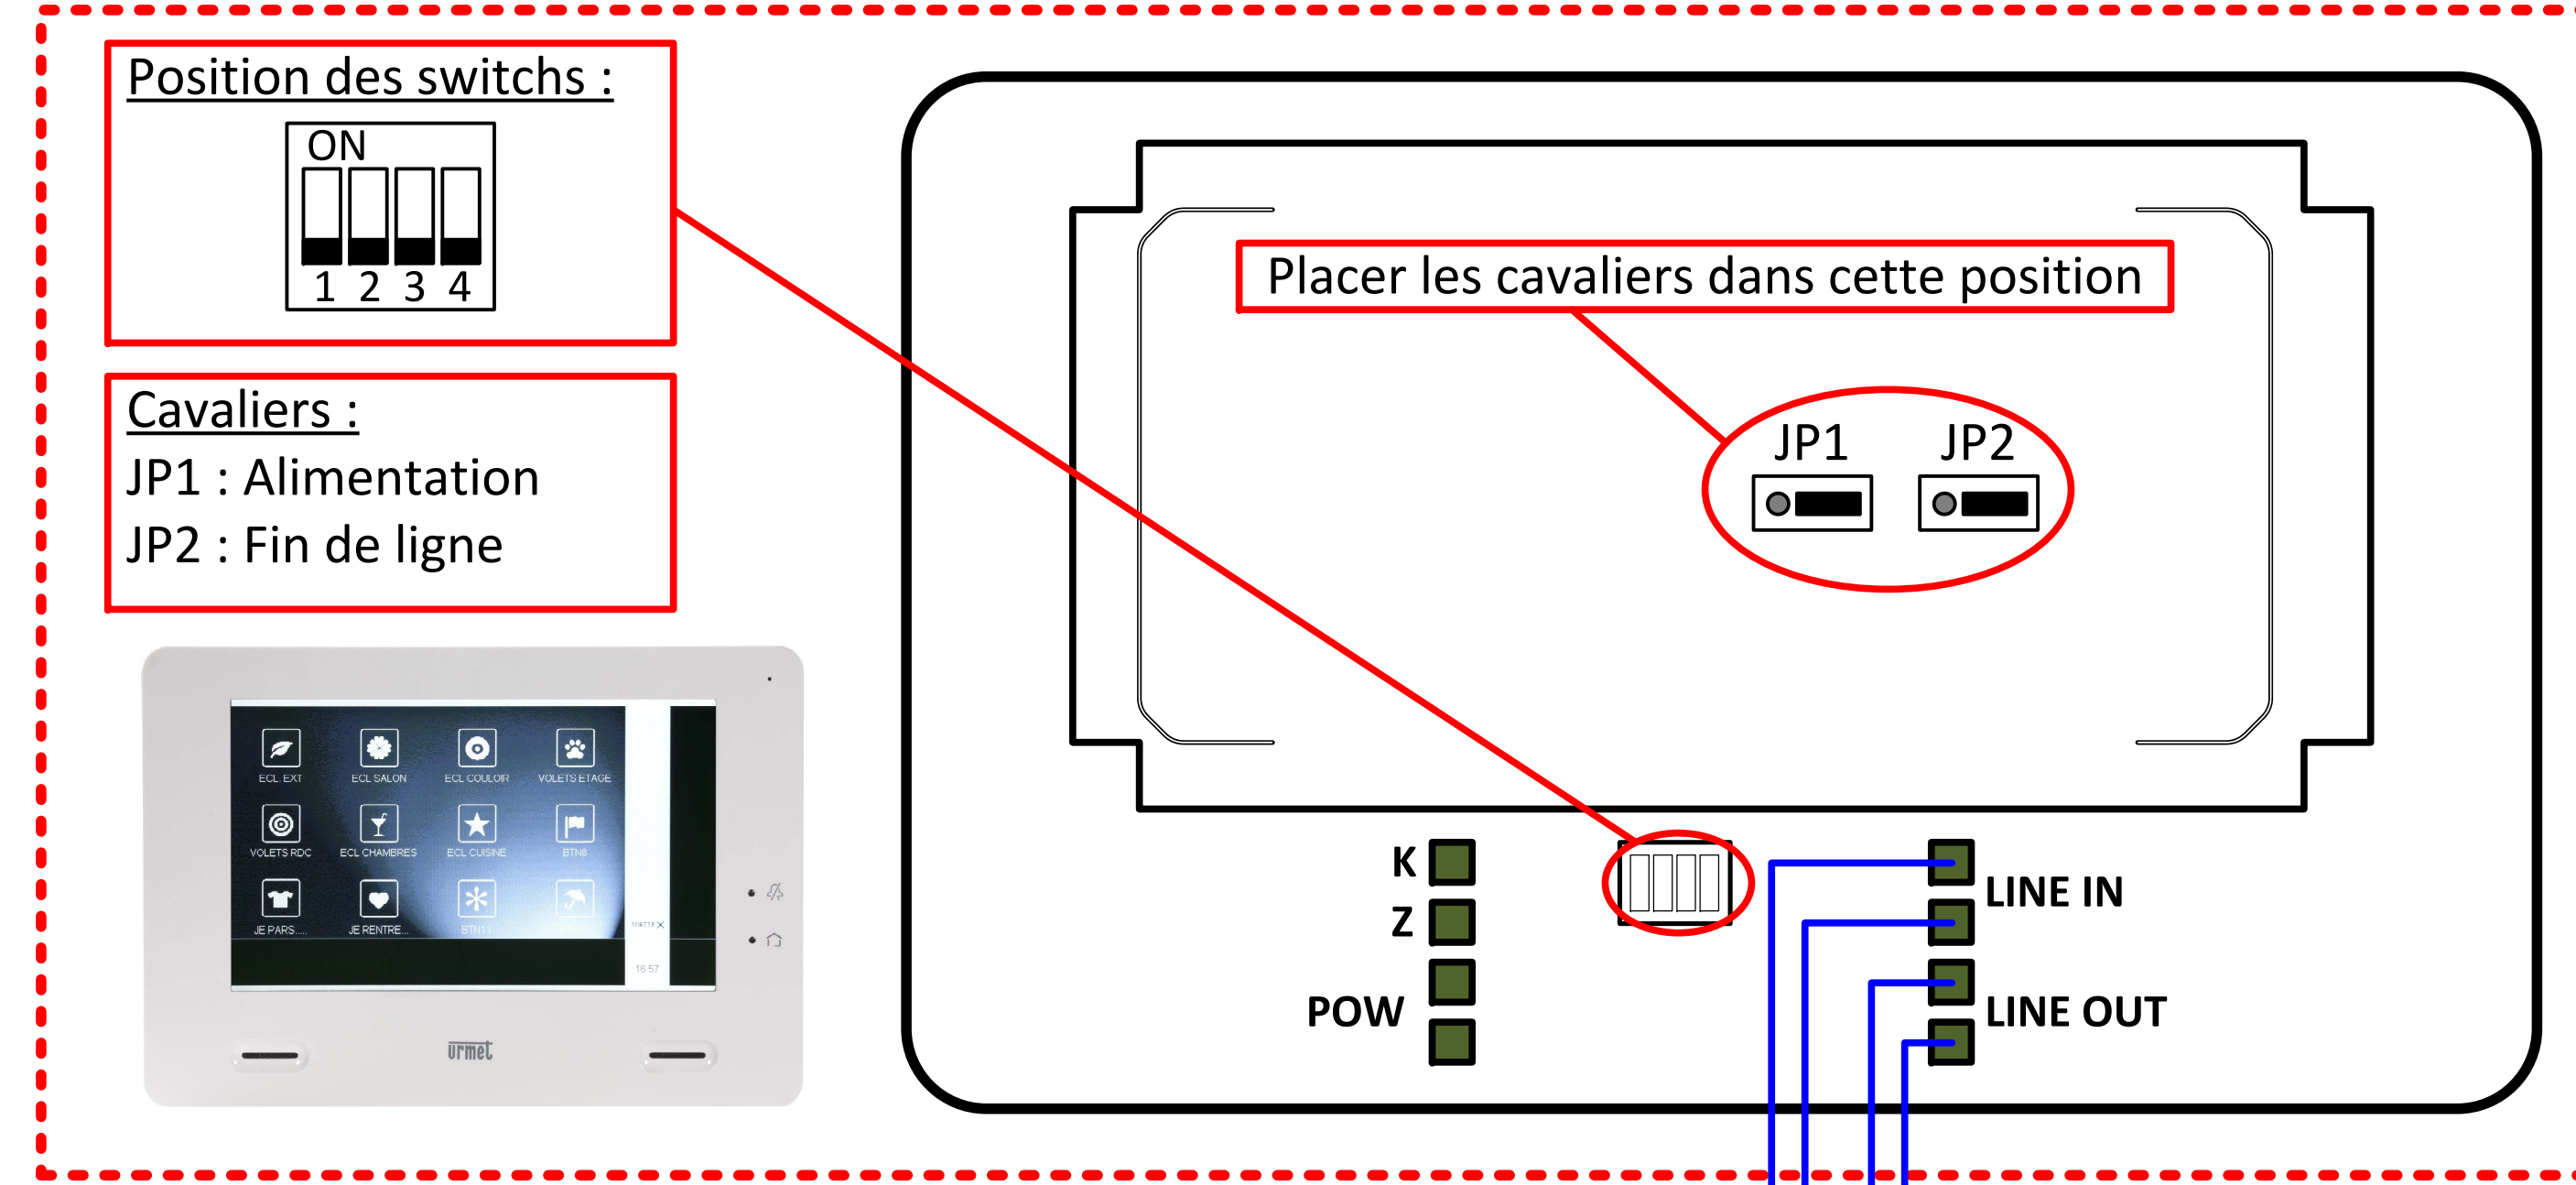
Position des switchs :

ON

1 2 3 4

Cavaliers :

JP1 : Alimentation

JP2 : Fin de ligne

ECL EXT
ECL SALON
ECL COULOIR
VOLETS ETAGE
VOLETS RDC
ECL CHAMBRES
ECL CUISINE
BTN8
JE PARS....
JE RENTRE...
BTN11

16:57

urmet

Placer les cavaliers dans cette position

JP1 JP2

K
Z
POW

LINE IN
LINE OUT